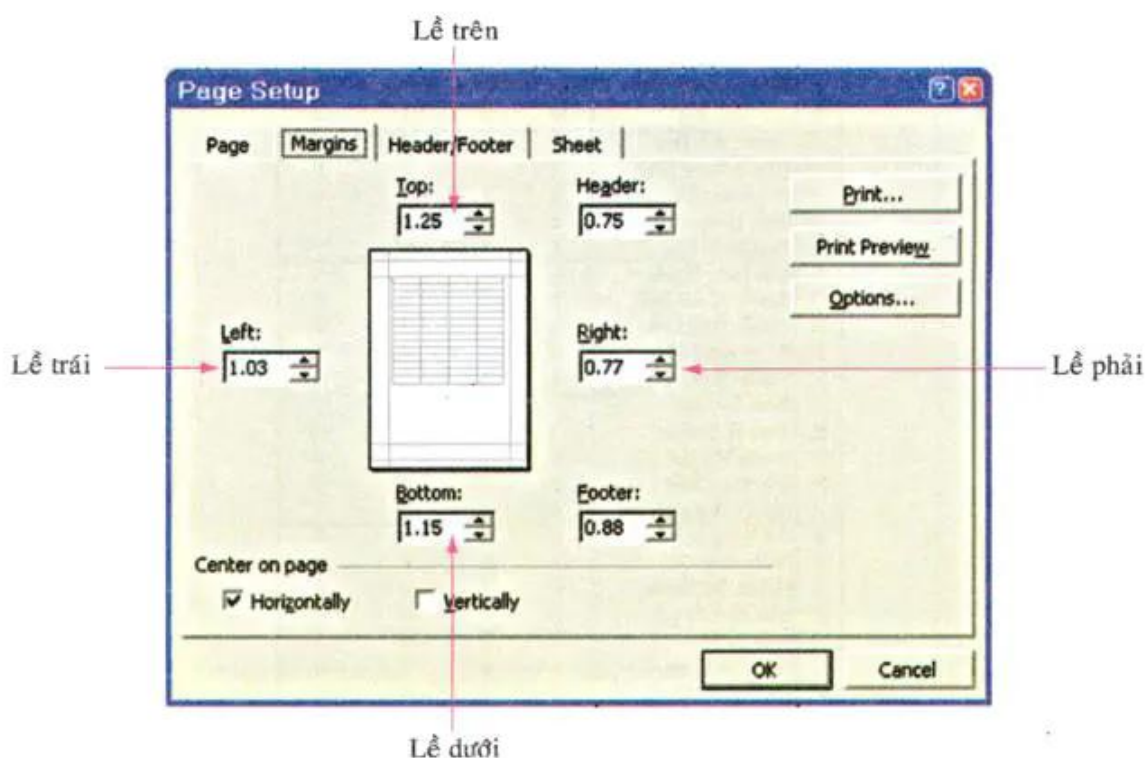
Lề trên

Page Setup

Page | Margins | Header/Footer | Sheet

Top:
1.25

Header:
0.75

Print...

Print Preview

Options...

Left:
1.03

Lề trái

Right:
0.77

Lề phải

Bottom:
1.15

Footer:
0.88

Center on page

Horizontally

Vertically

OK

Cancel

Lề dưới